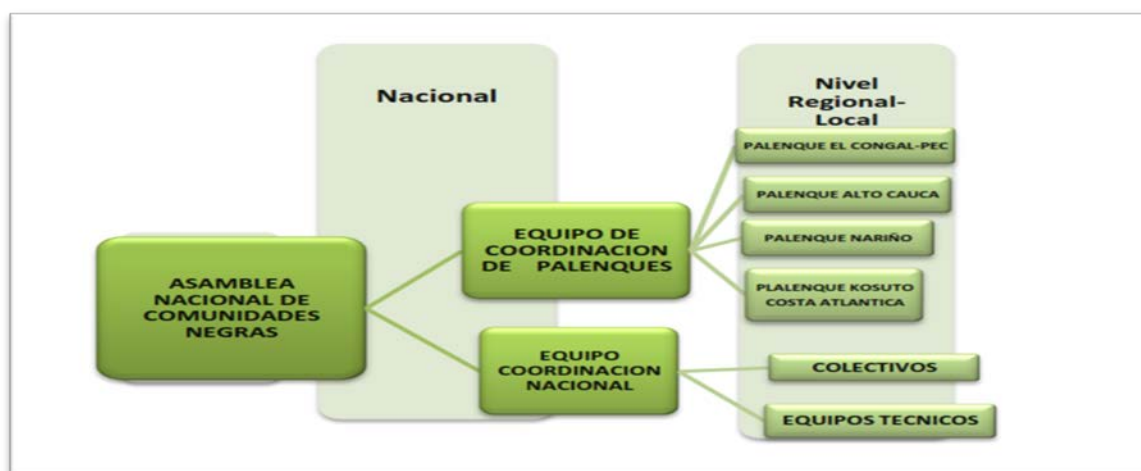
Nacional

Nivel Regional-Local

ASAMBLEA NACIONAL DE COMUNIDADES NEGRAS

EQUIPO DE COORDINACION DE PALENQUES

EQUIPO COORDINACION NACIONAL

PALENQUE EL CONGAL-PEC

PALENQUE ALTO CAUCA

PALENQUE NARIÑO

PLALENQUE KOSUTO COSTA ATLANTICA

COLECTIVOS

EQUIPOS TECNICOS